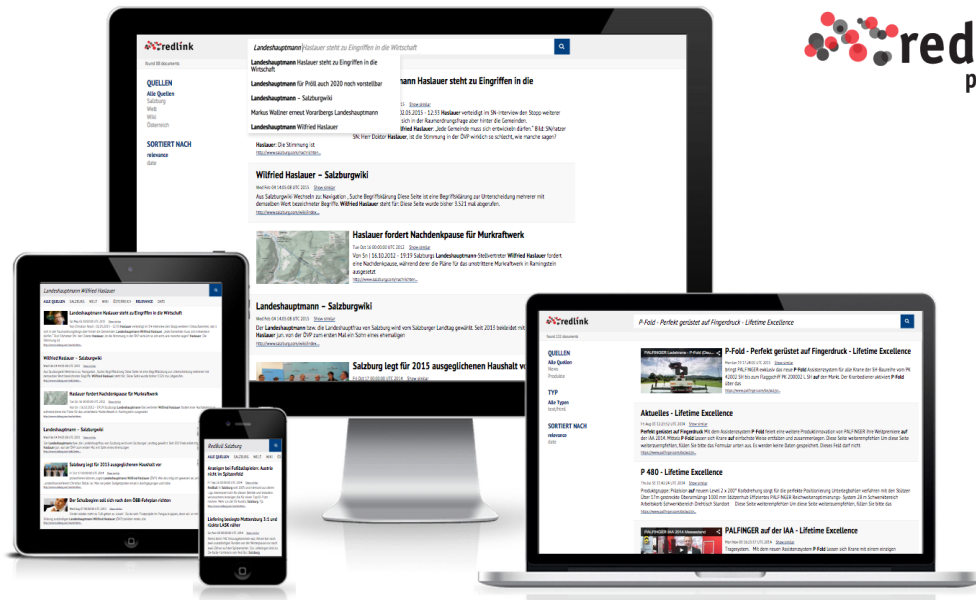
redlink

redlink

Landeshauptmann Haslauer steht zu Eingriffen in die Wirtschaft

found 88 documents

Landeshauptmann Haslauer steht zu Eingriffen in die Wirtschaft
Landeshauptmann Haslauer für Pröll auch 2020 noch vorstellbar
Landeshauptmann – Salzburgwiki
Markus Wallner erneut Vorarlbergs Landeshauptmann
Landeshauptmann Wilfried Haslauer

QUELLEN
Alle Quellen
Salzburg
Welt
Wiki
Österreich

SORTIERT NACH
relevance
date

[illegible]mann Haslauer steht zu Eingriffen in die

Haslauer: Die Stimmung ist

Wilfried Haslauer – Salzburgwiki

Aus Salzburgwiki Wechseln zu: Navigation, Suche Begriffsklärung Diese Seite ist eine Begriffsklärung zur Unterscheidung mehrerer mit demselben Wort bezeichneter Begriffe. Wilfried Haslauer steht für: Diese Seite wurde bisher 3.521 mal abgerufen.

Haslauer fordert Nachdenkpause für Murkraftwerk

Landeshauptmann – Salzburgwiki

Salzburg legt für 2015 ausgeglichenen Haushalt vo

Landeshauptmann Wilfried Haslauer

Redlink Salzburg

redlink

P-Fold - Perfekt gerüstet auf Fingerdruck - Lifetime Excellence

found 332 documents

QUELLEN
Alle Quellen
News
Produkte

TYP
Alle Typen
text/html

SORTIERT NACH
relevance
date

P-Fold - Perfekt gerüstet auf Fingerdruck - Lifetime Excellence

Aktuelles - Lifetime Excellence

P 480 - Lifetime Excellence

PALFINGER auf der IAA - Lifetime Excellence